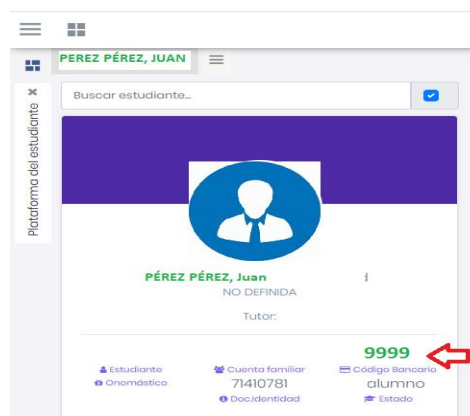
PEREZ PÉREZ, JUAN

Plataforma del estudiante

Buscar estudiante...

PÉREZ PÉREZ, Juan

NO DEFINIDA

Tutor:

9999

Estudiante

Onomástico

Cuenta familiar

71410781

Doc.Identidad

Código Bancario

alumno

Estado